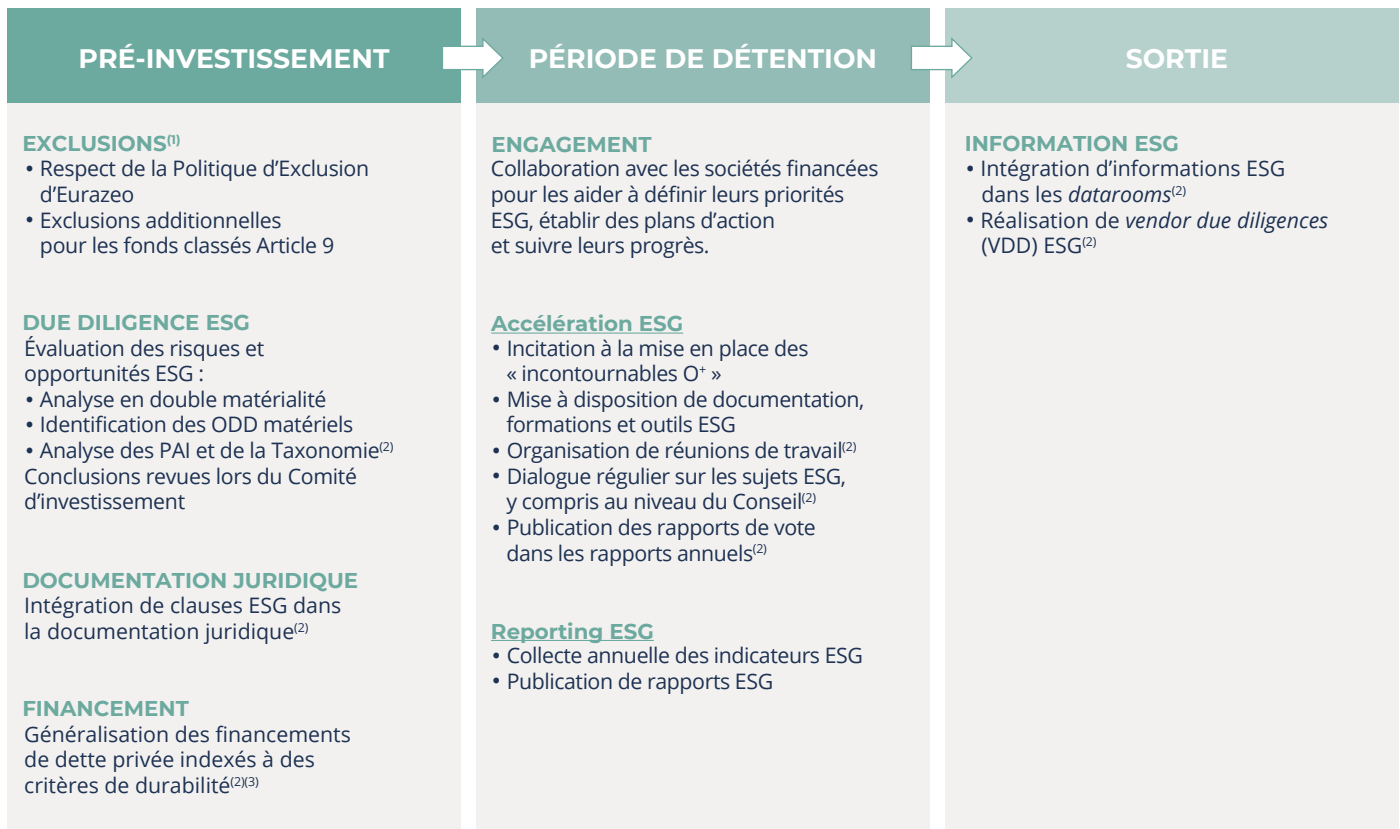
PRÉ-INVESTISSEMENT

EXCLUSIONS$^{(1)}$
• Respect de la Politique d’Exclusion d’Eurazeo
• Exclusions additionnelles pour les fonds classés Article 9

DUE DILIGENCE ESG
Évaluation des risques et opportunités ESG :
• Analyse en double matérialité
• Identification des ODD matériels
• Analyse des PAI et de la Taxonomie$^{(2)}$
Conclusions revues lors du Comité d’investissement

DOCUMENTATION JURIDIQUE
Intégration de clauses ESG dans la documentation juridique$^{(2)}$

FINANCEMENT
Généralisation des financements de dette privée indexés à des critères de durabilité$^{(2)(3)}$

PÉRIODE DE DÉTENTION

ENGAGEMENT
Collaboration avec les sociétés financées pour les aider à définir leurs priorités ESG, établir des plans d’action et suivre leurs progrès.

Accélération ESG
• Incitation à la mise en place des « incontournables O$^{+}$ »
• Mise à disposition de documentation, formations et outils ESG
• Organisation de réunions de travail$^{(2)}$
• Dialogue régulier sur les sujets ESG, y compris au niveau du Conseil$^{(2)}$
• Publication des rapports de vote dans les rapports annuels$^{(2)}$

Reporting ESG
• Collecte annuelle des indicateurs ESG
• Publication de rapports ESG

SORTIE

INFORMATION ESG
• Intégration d’informations ESG dans les *datarooms*$^{(2)}$
• Réalisation de *vendor due diligences* (VDD) ESG$^{(2)}$